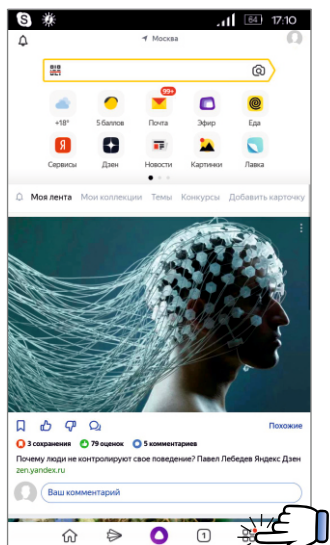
64 17:10

Москва

+18° 5 баллов Почта 99+ Эфир Еда

Сервисы Дзен Новости Картинки Лавка

Моя лента Мои коллекции Темы Конкурсы Добавить карточку

Похожие

3 сохранения 79 оценок 5 комментариев

Почему люди не контролируют свое поведение? Павел Лебедев Яндекс Дзен

zen.yandex.ru

Ваш комментарий

1